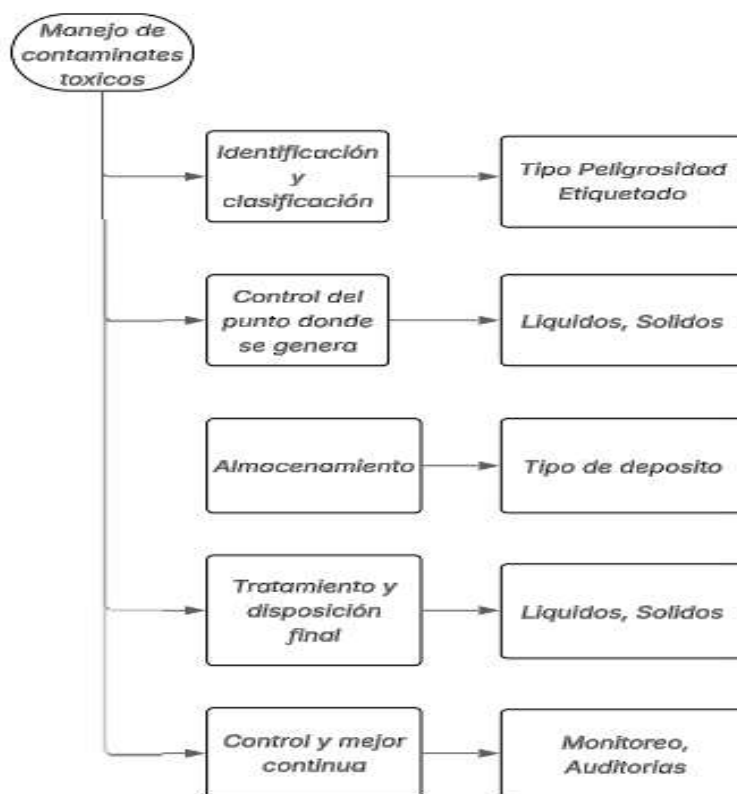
Manejo de contaminates toxicos

Identificación y clasificación

Tipo Pelgrosidad Etiquetado

Control del punto donde se genera

Liquidos, Solidos

Almocenamiento

Tipo de deposito

Tratamiento y disposición final

Liquidos, Solidos

Control y mejor continua

Monitoreo, Auditorias